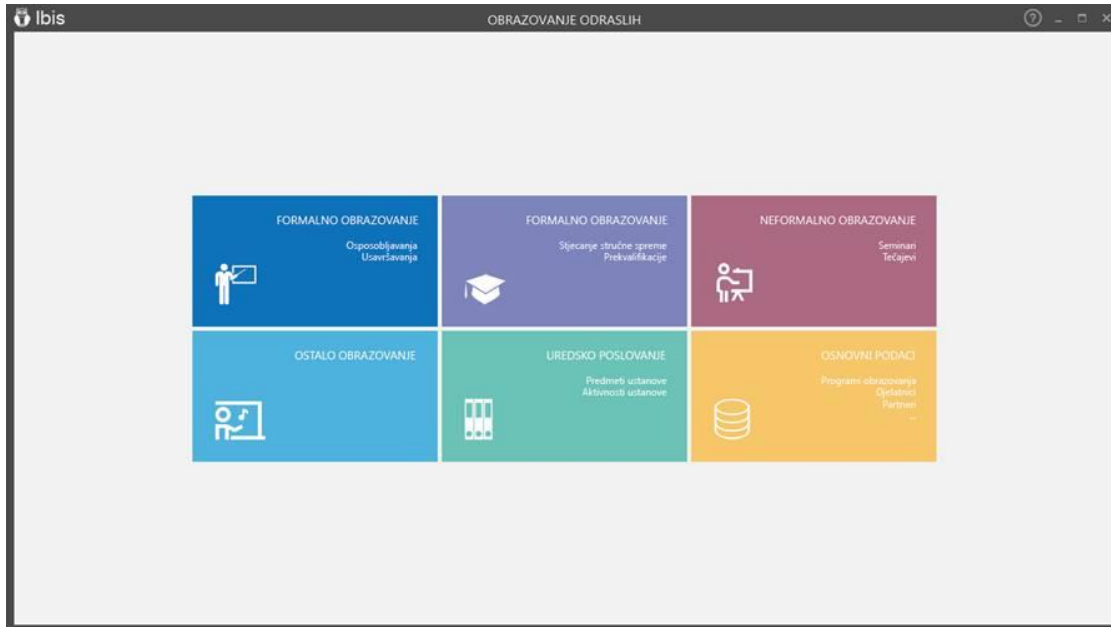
Ibis

OBRAZOVANJE ODRASLIH

FORMALNO OBRAZOVANJE

Osposobljavanja
Usavršavanja

FORMALNO OBRAZOVANJE

Stjecanje stručne spreme
Prekvalifikacije

NEFORMALNO OBRAZOVANJE

Seminari
Tečajevi

OSTALO OBRAZOVANJE

UREDSKO POSLOVANJE

Predmeti ustanove
Aktivnosti ustanove

OSNOVNI PODACI

Programi obrazovanja
Djelatnici
Partneri
...